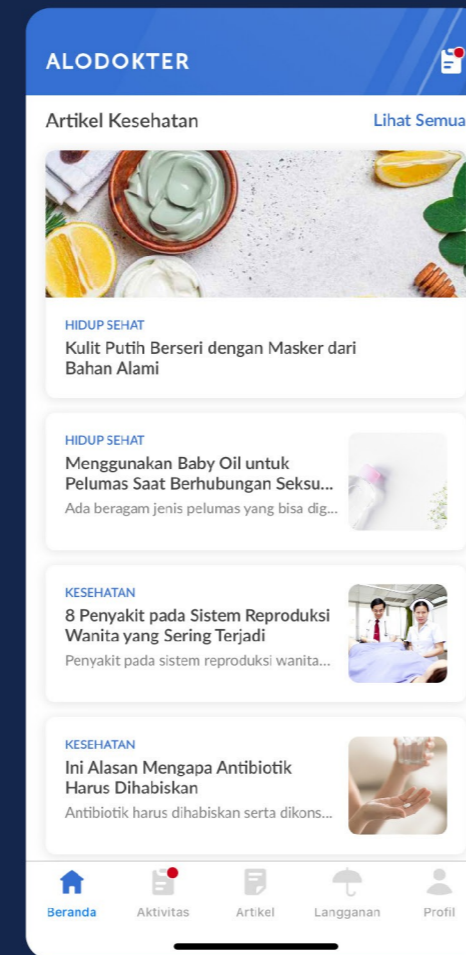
ALODOKTER

Artikel Kesehatan

Lihat Semua

HIDUP SEHAT
Kulit Putih Berseri dengan Masker dari Bahan Alami

HIDUP SEHAT
Menggunakan Baby Oil untuk Pelumas Saat Berhubungan Seksu...
Ada beragam jenis pelumas yang bisa dig...

KESEHATAN
8 Penyakit pada Sistem Reproduksi Wanita yang Sering Terjadi
Penyakit pada sistem reproduksi wanita...

KESEHATAN
Ini Alasan Mengapa Antibiotik Harus Dihabiskan
Antibiotik harus dihabiskan serta dikons...

Beranda
Aktivitas
Artikel
Langganan
Profil